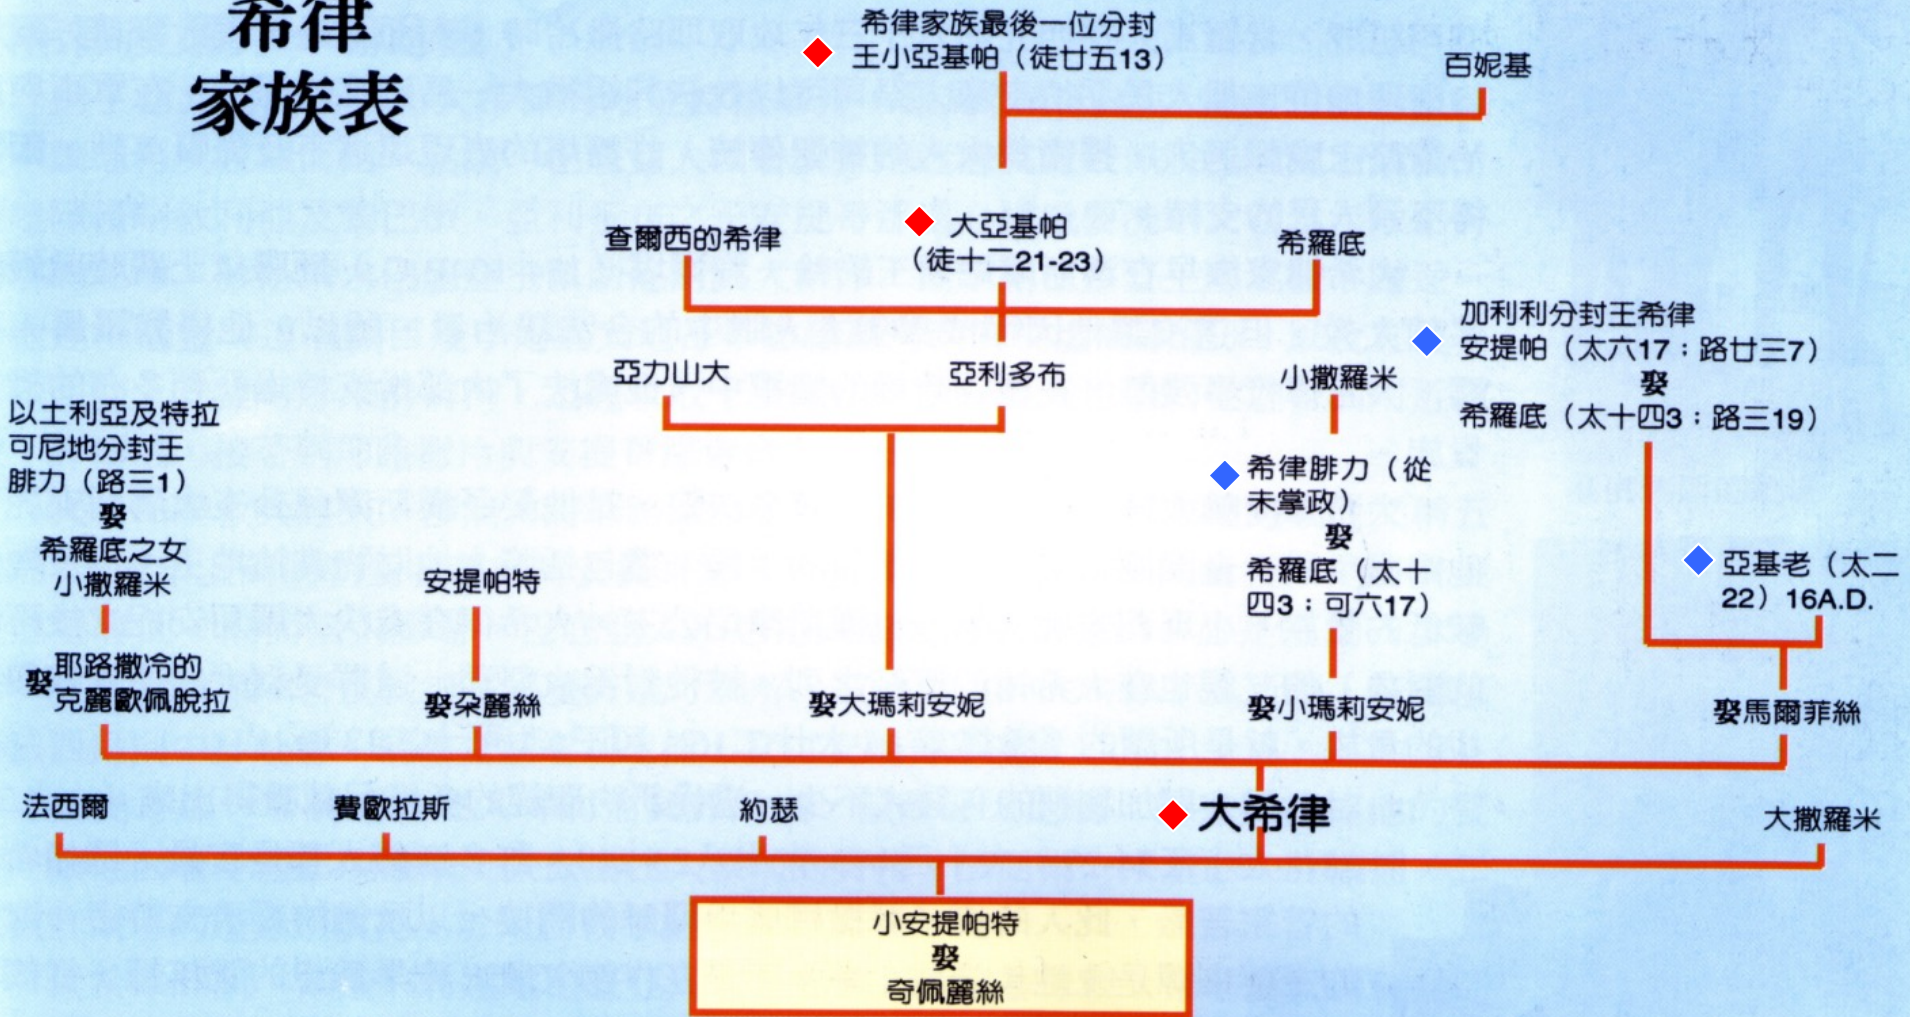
希律家族表

希律家族最後一位分封王小亞基帕（徒廿五13）

百妮基

查爾西的希律

大亞基帕（徒十二21-23）

希羅底

亞力山大

亞利多布

小撒羅米

加利利分封王希律安提帕（太六17；路廿三7）
娶
希羅底（太十四3；路三19）

以土利亞及特拉可尼地分封王腓力（路三1）
娶
希羅底之女小撒羅米

希律腓力（從未掌政）
娶
希羅底（太十四3；可六17）

安提帕特

亞基老（太二22）16A.D.

娶耶路撒冷的克麗歐佩脫拉

娶朵麗絲

娶大瑪莉安妮

娶小瑪莉安妮

娶馬爾菲絲

法西爾

費歐拉斯

約瑟

大希律

大撒羅米

小安提帕特
娶
奇佩麗絲